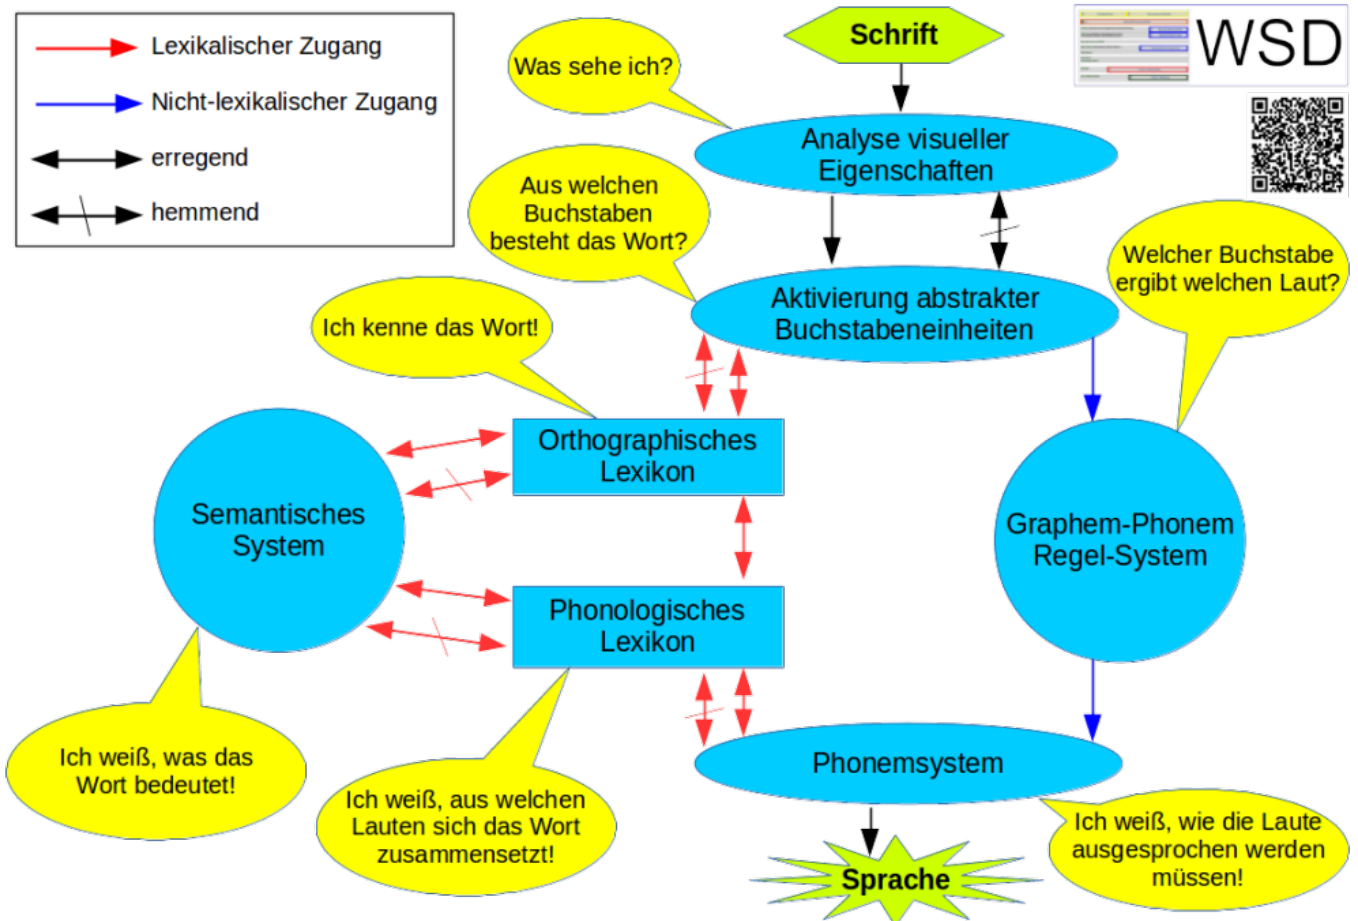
Lexikalischer Zugang
Nicht-lexikalischer Zugang
erregend
hemmend

Schrift

WSD

Was sehe ich?

Analyse visueller Eigenschaften

Aus welchen Buchstaben besteht das Wort?

Aktivierung abstrakter Buchstabeneinheiten

Welcher Buchstabe ergibt welchen Laut?

Ich kenne das Wort!

Orthographisches Lexikon

Semantisches System

Graphem-Phonem Regel-System

Phonologisches Lexikon

Ich weiß, was das Wort bedeutet!

Ich weiß, aus welchen Lauten sich das Wort zusammensetzt!

Phonemsystem

Ich weiß, wie die Laute ausgesprochen werden müssen!

Sprache